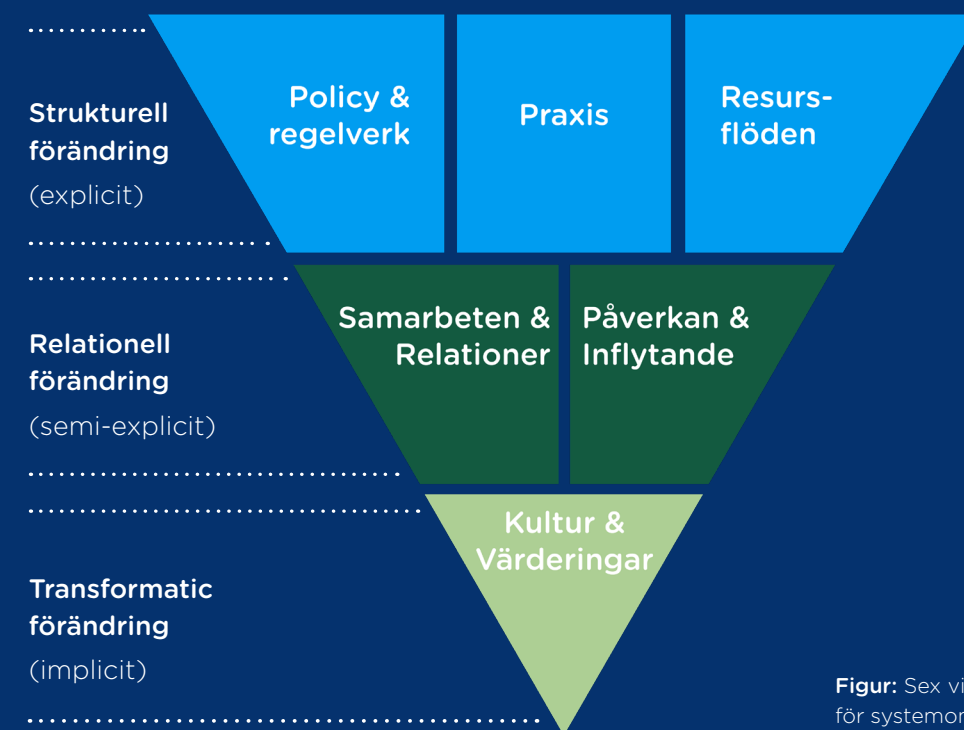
Strukturell förändring (explicit)

Policy & regelverk

Praxis

Resursflöden

Relationell förändring (semi-explicit)

Samarbeten & Relationer

Påverkan & Inflytande

Transformatic förändring (implicit)

Kultur & Värderingar

Figur: Sex vi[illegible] för systemo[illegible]